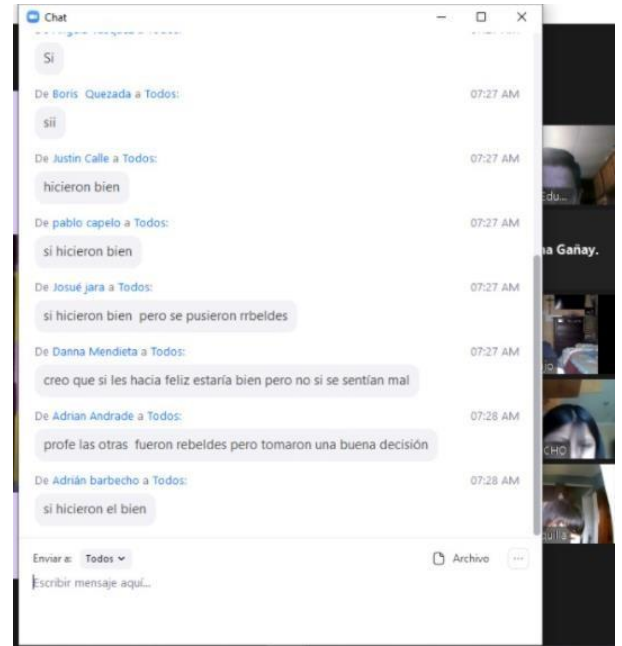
Chat

De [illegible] a Todos: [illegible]

Si

De Boris Quezada a Todos: 07:27 AM

sii

De Justin Calle a Todos: 07:27 AM

hicieron bien

De pablo capelo a Todos: 07:27 AM

si hicieron bien

De Josué jara a Todos: 07:27 AM

si hicieron bien pero se pusieron rrbeldes

De Danna Mendieta a Todos: 07:27 AM

creo que si les hacia feliz estaría bien pero no si se sentían mal

De Adrian Andrade a Todos: 07:28 AM

profe las otras fueron rebeldes pero tomaron una buena decisión

De Adrián barbecho a Todos: 07:28 AM

si hicieron el bien

Enviar a: Todos

Archivo

Escribir mensaje aquí...

Edu...

na Gañay.

CHO